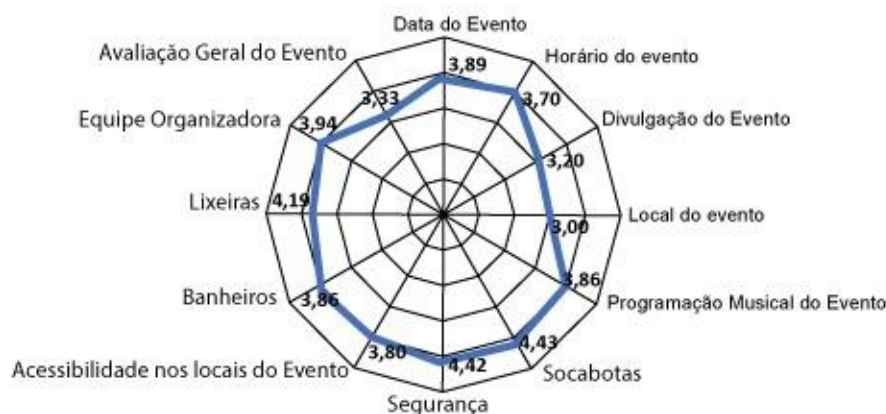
Data do Evento
Horário do evento
Divulgação do Evento
Local do evento
Programação Musical do Evento
Socabotas
Segurança
Acessibilidade nos locais do Evento
Banheiros
Lixeiras
Equipe Organizadora
Avaliação Geral do Evento

3,89
3,70
3,20
3,00
3,86
4,43
4,42
3,80
3,86
4,19
3,94
3,33